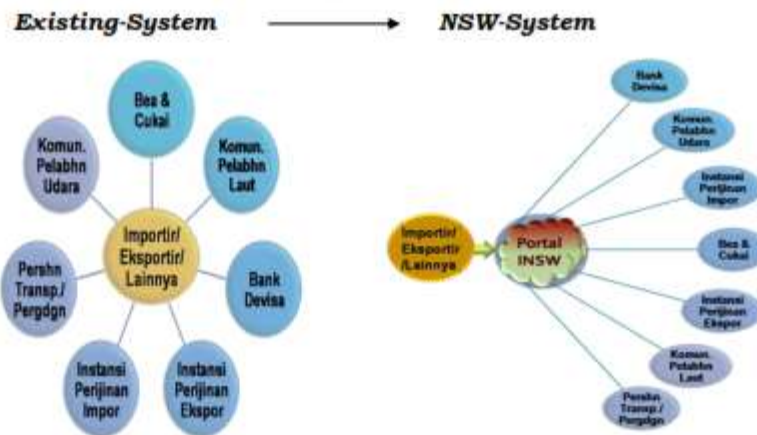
Existing-System

NSW-System

Bea & Cukai

Komun. Pelabhn Laut

Bank Devisa

Instansi Perijinan Ekspor

Instansi Perijinan Impor

Pershn Transp./ Pergdgn

Komun. Pelabhn Udara

Importir/ Eksportir/ Lainnya

Importir/ Eksportir /Lainnya

Portal INSW

Bank Devisa

Komun. Pelabhn Udara

Instansi Perijinan Impor

Bea & Cukai

Instansi Perijinan Ekspor

Komun. Pelabhn Laut

Pershn Transp./ Pergdgn